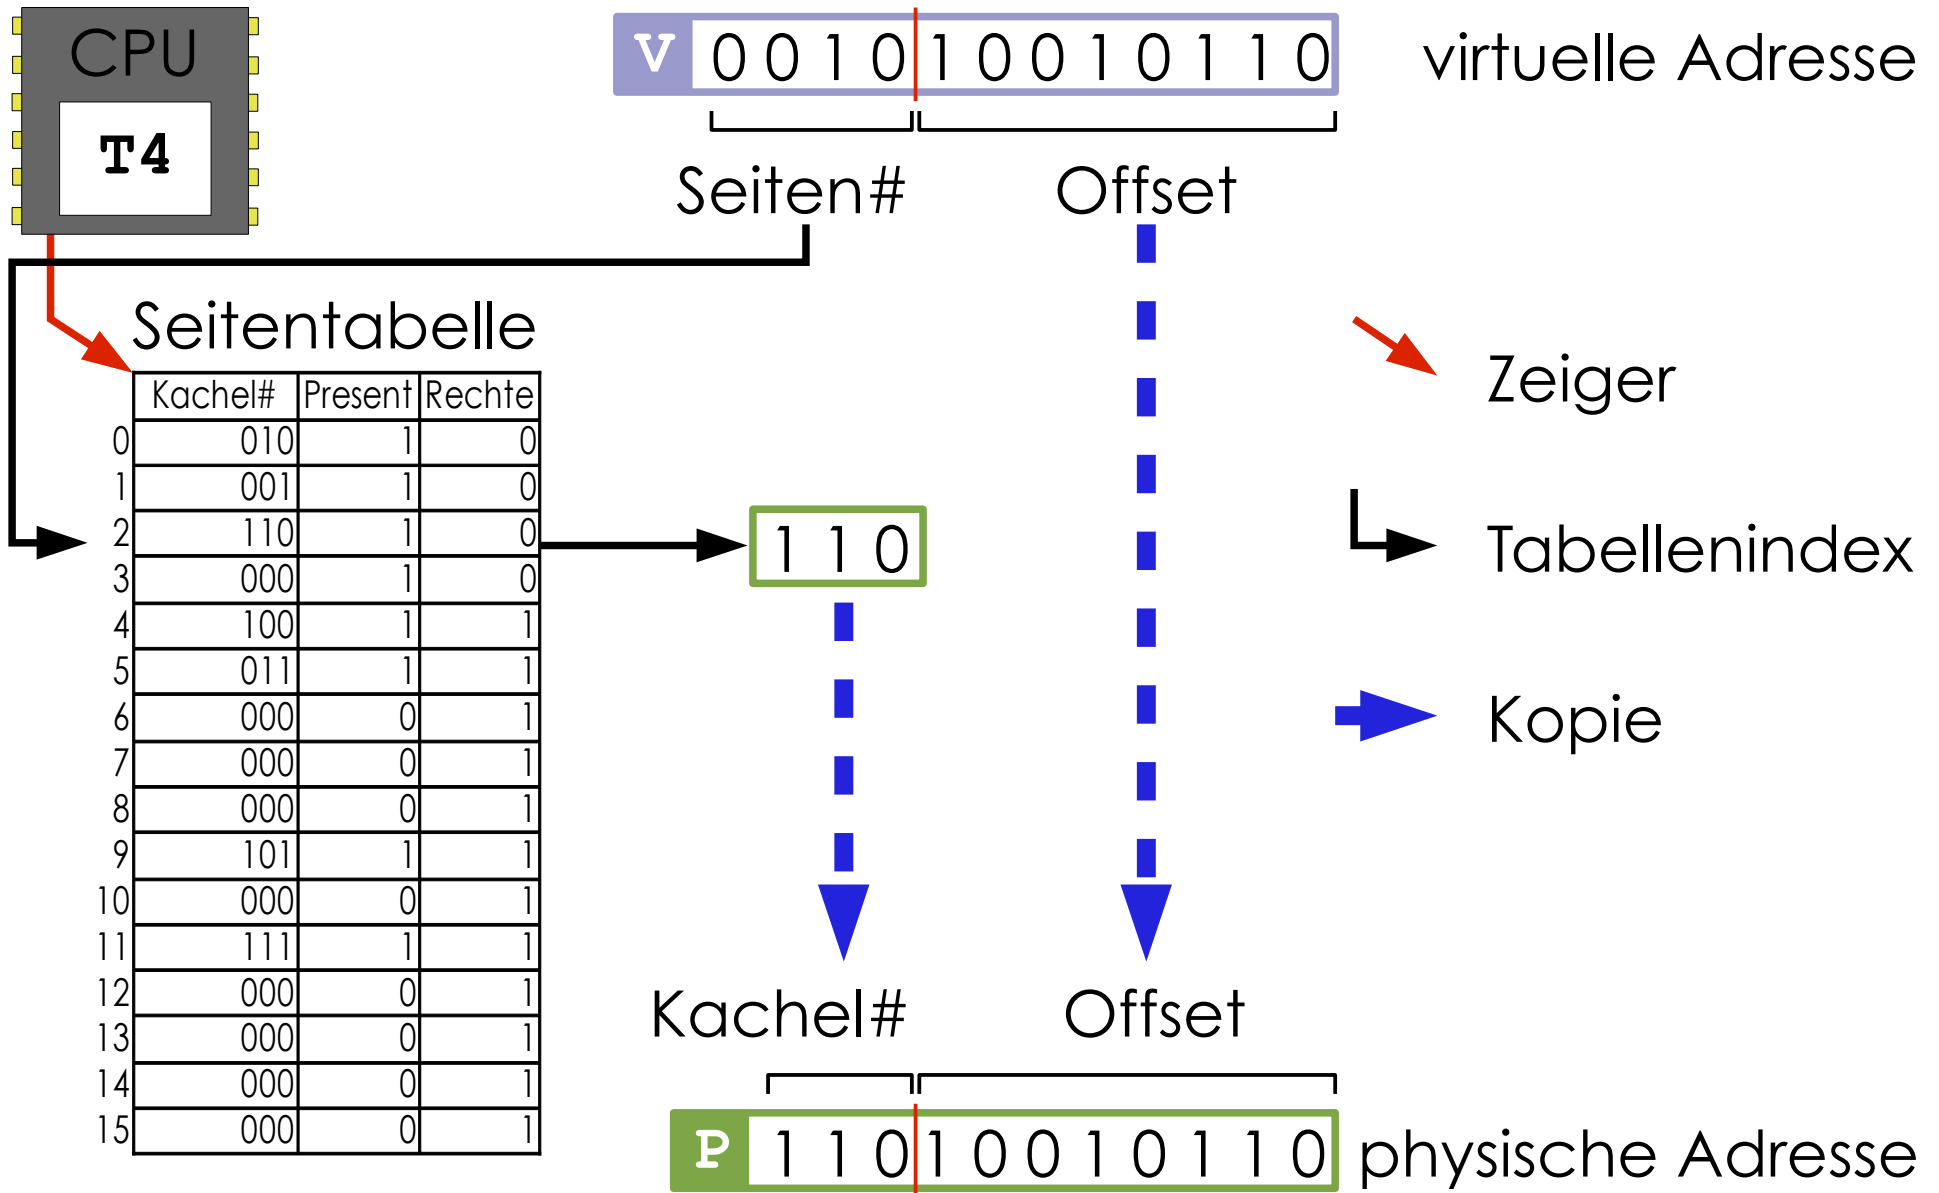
CPU
T4

V 0 0 1 0 1 0 0 1 0 1 1 0 virtuelle Adresse

Seiten# Offset

Seitentabelle

| | Kachel# | Present | Rechte |
|---|---|---|---|
| 0 | 010 | 1 | 0 |
| 1 | 001 | 1 | 0 |
| 2 | 110 | 1 | 0 |
| 3 | 000 | 1 | 0 |
| 4 | 100 | 1 | 1 |
| 5 | 011 | 1 | 1 |
| 6 | 000 | 0 | 1 |
| 7 | 000 | 0 | 1 |
| 8 | 000 | 0 | 1 |
| 9 | 101 | 1 | 1 |
| 10 | 000 | 0 | 1 |
| 11 | 111 | 1 | 1 |
| 12 | 000 | 0 | 1 |
| 13 | 000 | 0 | 1 |
| 14 | 000 | 0 | 1 |
| 15 | 000 | 0 | 1 |

1 1 0

Zeiger

Tabellenindex

Kopie

Kachel# Offset

P 1 1 0 1 0 0 1 0 1 1 0 physische Adresse